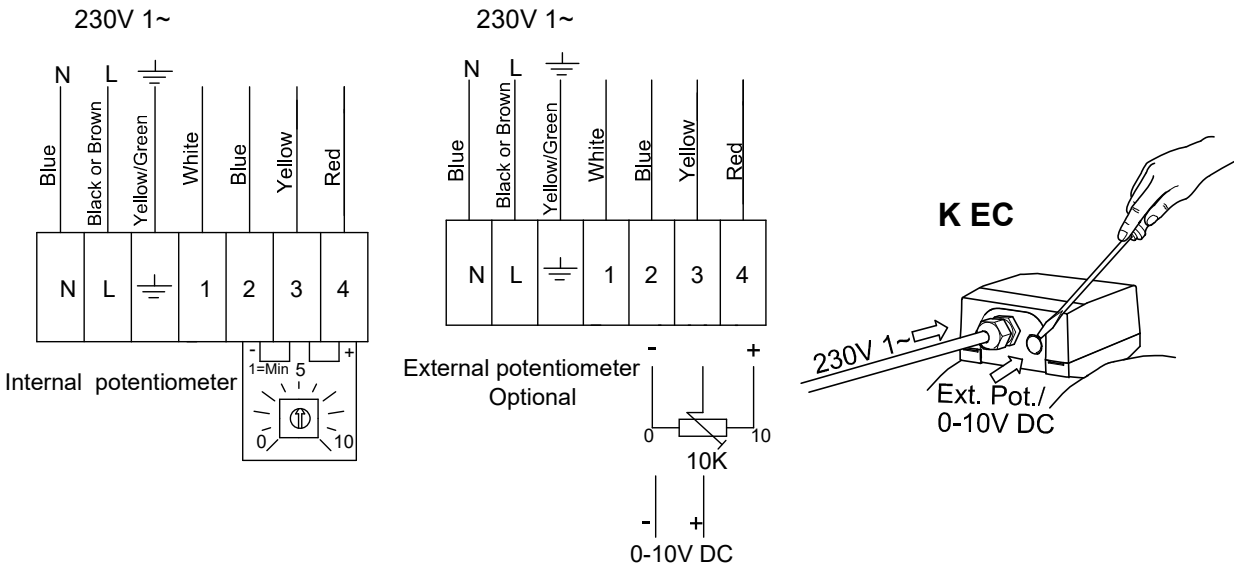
230V 1~

N L

Blue
Black or Brown
Yellow/Green
White
Blue
Yellow
Red

| N | L | ⏚ | 1 | 2 | 3 | 4 |
|---|---|---|---|---|---|---|

- +
1=Min 5
Internal potentiometer
0 10

230V 1~

N L

Blue
Black or Brown
Yellow/Green
White
Blue
Yellow
Red

| N | L | ⏚ | 1 | 2 | 3 | 4 |
|---|---|---|---|---|---|---|

External potentiometer
Optional
- +
0 10
10K

- +
0-10V DC

K EC

230V 1~
Ext. Pot./
0-10V DC